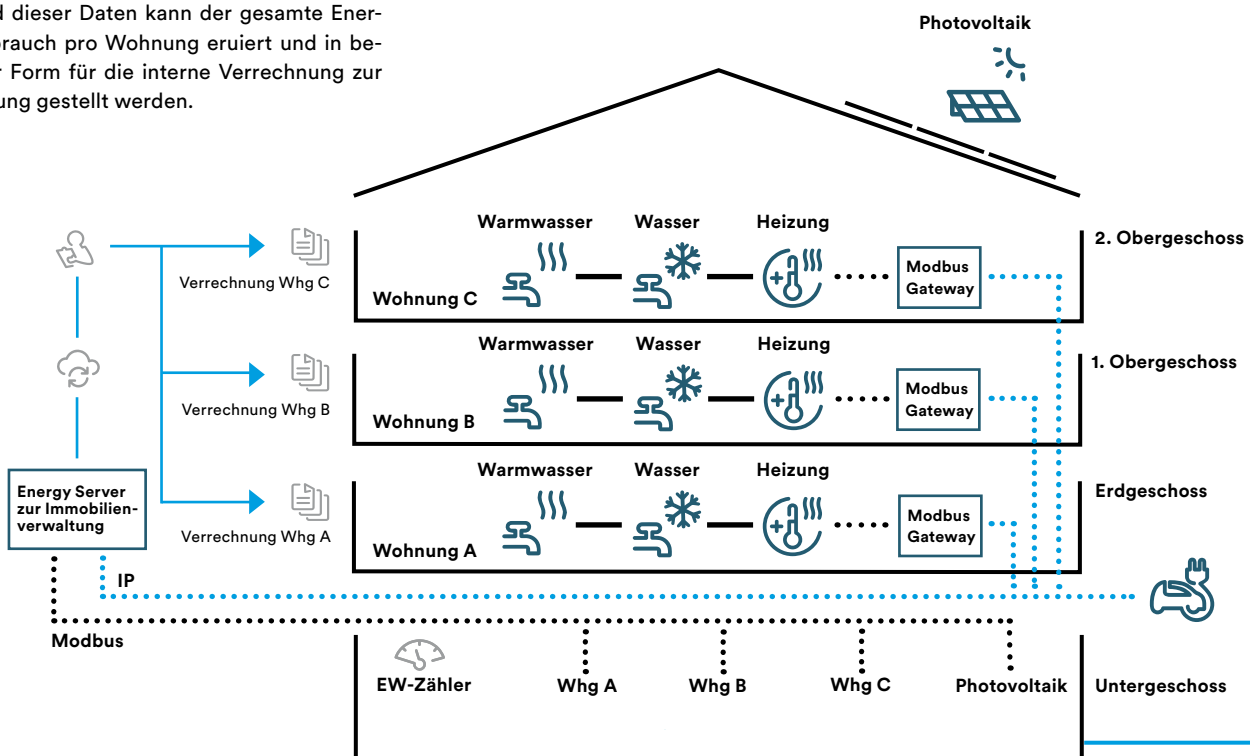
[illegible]d dieser Daten kann der gesamte Ener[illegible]rauch pro Wohnung eruiert und in be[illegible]r Form für die interne Verrechnung zur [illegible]ung gestellt werden.

Photovoltaik

Warmwasser Wasser Heizung

2. Obergeschoss

Verrechnung Whg C

Wohnung C

Modbus Gateway

Warmwasser Wasser Heizung

1. Obergeschoss

Verrechnung Whg B

Wohnung B

Modbus Gateway

Warmwasser Wasser Heizung

Erdgeschoss

Energy Server zur Immobilienverwaltung

Verrechnung Whg A

Wohnung A

Modbus Gateway

IP

Modbus

EW-Zähler Whg A Whg B Whg C Photovoltaik Untergeschoss